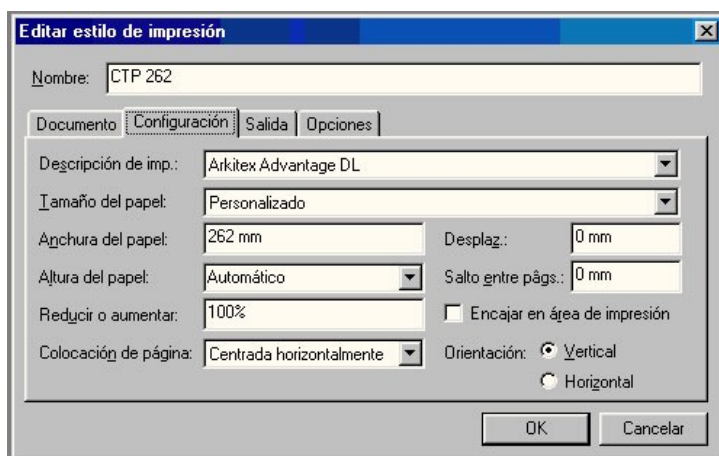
Editar estilo de impresión

Nombre: CTP 262

Documento | Configuración | Salida | Opciones

Descripción de imp.: Arkitex Advantage DL

Tamaño del papel: Personalizado

Anchura del papel: 262 mm

Desplaz.: 0 mm

Altura del papel: Automático

Salto entre págs.: 0 mm

Reducir o aumentar: 100%

Encajar en área de impresión

Colocación de página: Centrada horizontalmente

Orientación: Vertical

Horizontal

OK

Cancelar